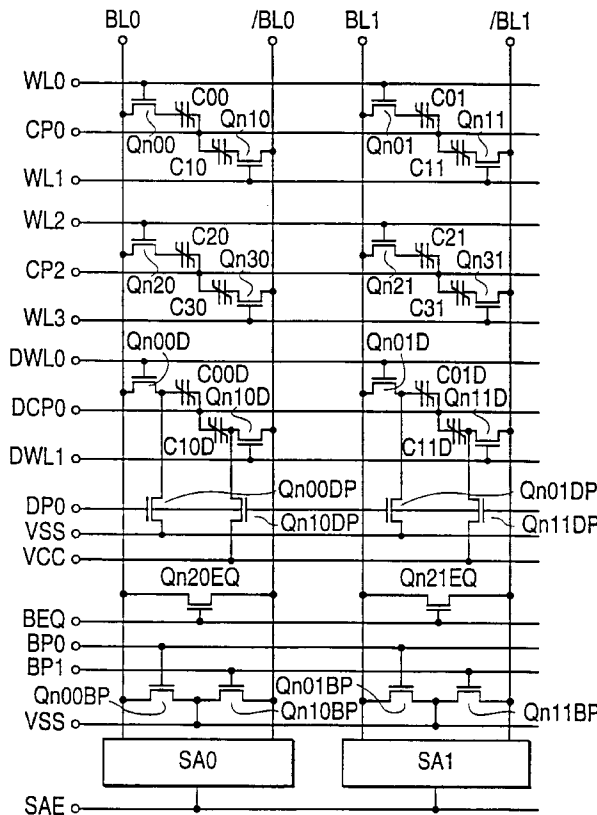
BL0
/BL0
BL1
/BL1
WL0
C00
C01
CP0
Qn10
Qn11
Qn00
Qn01
C10
C11
WL1
WL2
C20
C21
CP2
Qn30
Qn31
Qn20
Qn21
C30
C31
WL3
DWL0
Qn00D
Qn01D
C00D
C01D
DCP0
Qn10D
Qn11D
C10D
C11D
DWL1
DP0
Qn00DP
Qn01DP
VSS
Qn10DP
Qn11DP
VCC
Qn20EQ
Qn21EQ
BEQ
BP0
BP1
Qn00BP
Qn01BP
VSS
Qn10BP
Qn11BP
SA0
SA1
SAE